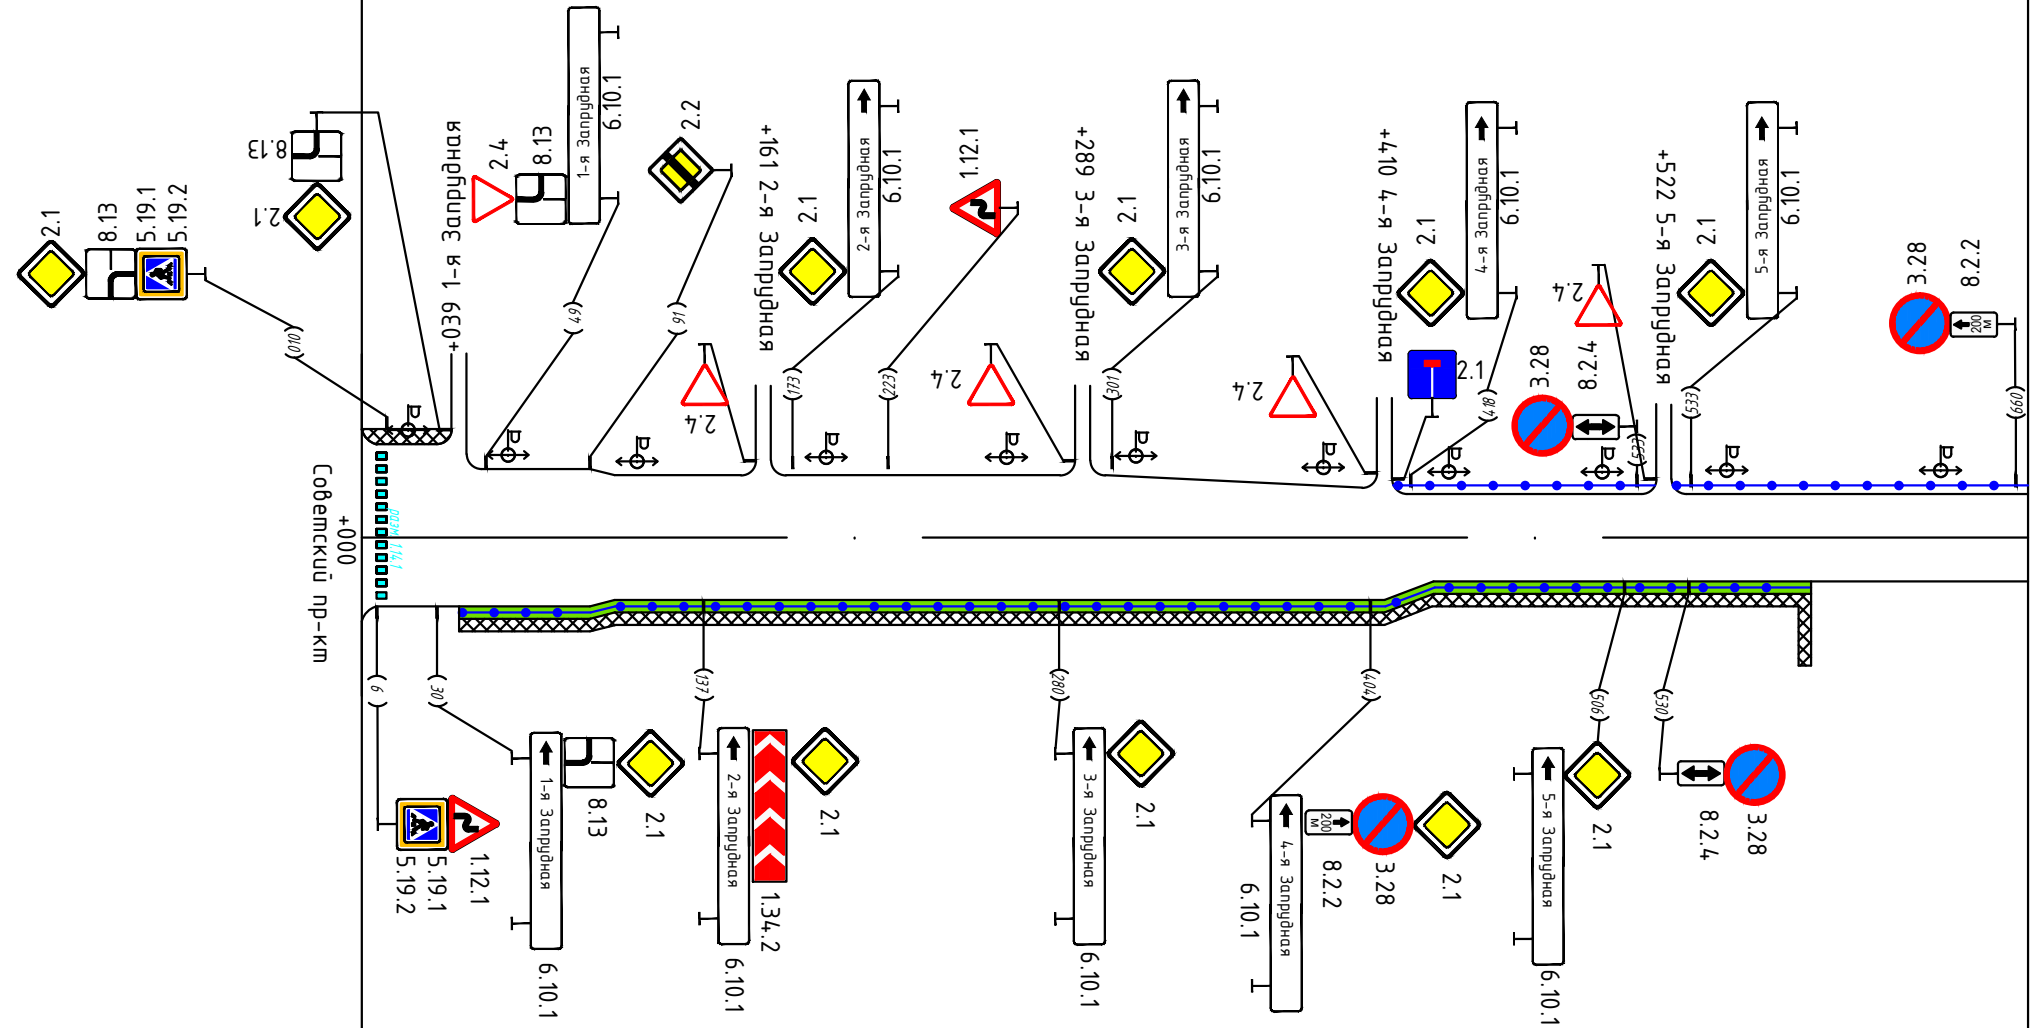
2.1
8.13
5.19.1
5.19.2
8.13
2.1
(010)
+039 1-я Запрудная
2.4
8.13
1-я Запрудная
6.10.1
(49)
2.2
(91)
2.4
+161 2-я Запрудная
2.1
2-я Запрудная
6.10.1
(173)
1.12.1
(223)
2.4
+289 3-я Запрудная
2.1
3-я Запрудная
6.10.1
(301)
2.4
+410 4-я Запрудная
2.1
4-я Запрудная
6.10.1
2.1
(418)
3.28
8.2.4
2.4
(523)
+522 5-я Запрудная
2.1
5-я Запрудная
6.10.1
(533)
3.28
8.2.2
200 м
(660)
+000
Советский пр-кт
(6)
(30)
5.19.1
5.19.2
1.12.1
1-я Запрудная
8.13
2.1
6.10.1
(137)
2-я Запрудная
1.34.2
2.1
6.10.1
(280)
3-я Запрудная
2.1
6.10.1
(404)
4-я Запрудная
6.10.1
200 м
8.2.2
3.28
2.1
(506)
5-я Запрудная
2.1
6.10.1
(530)
8.2.4
3.28